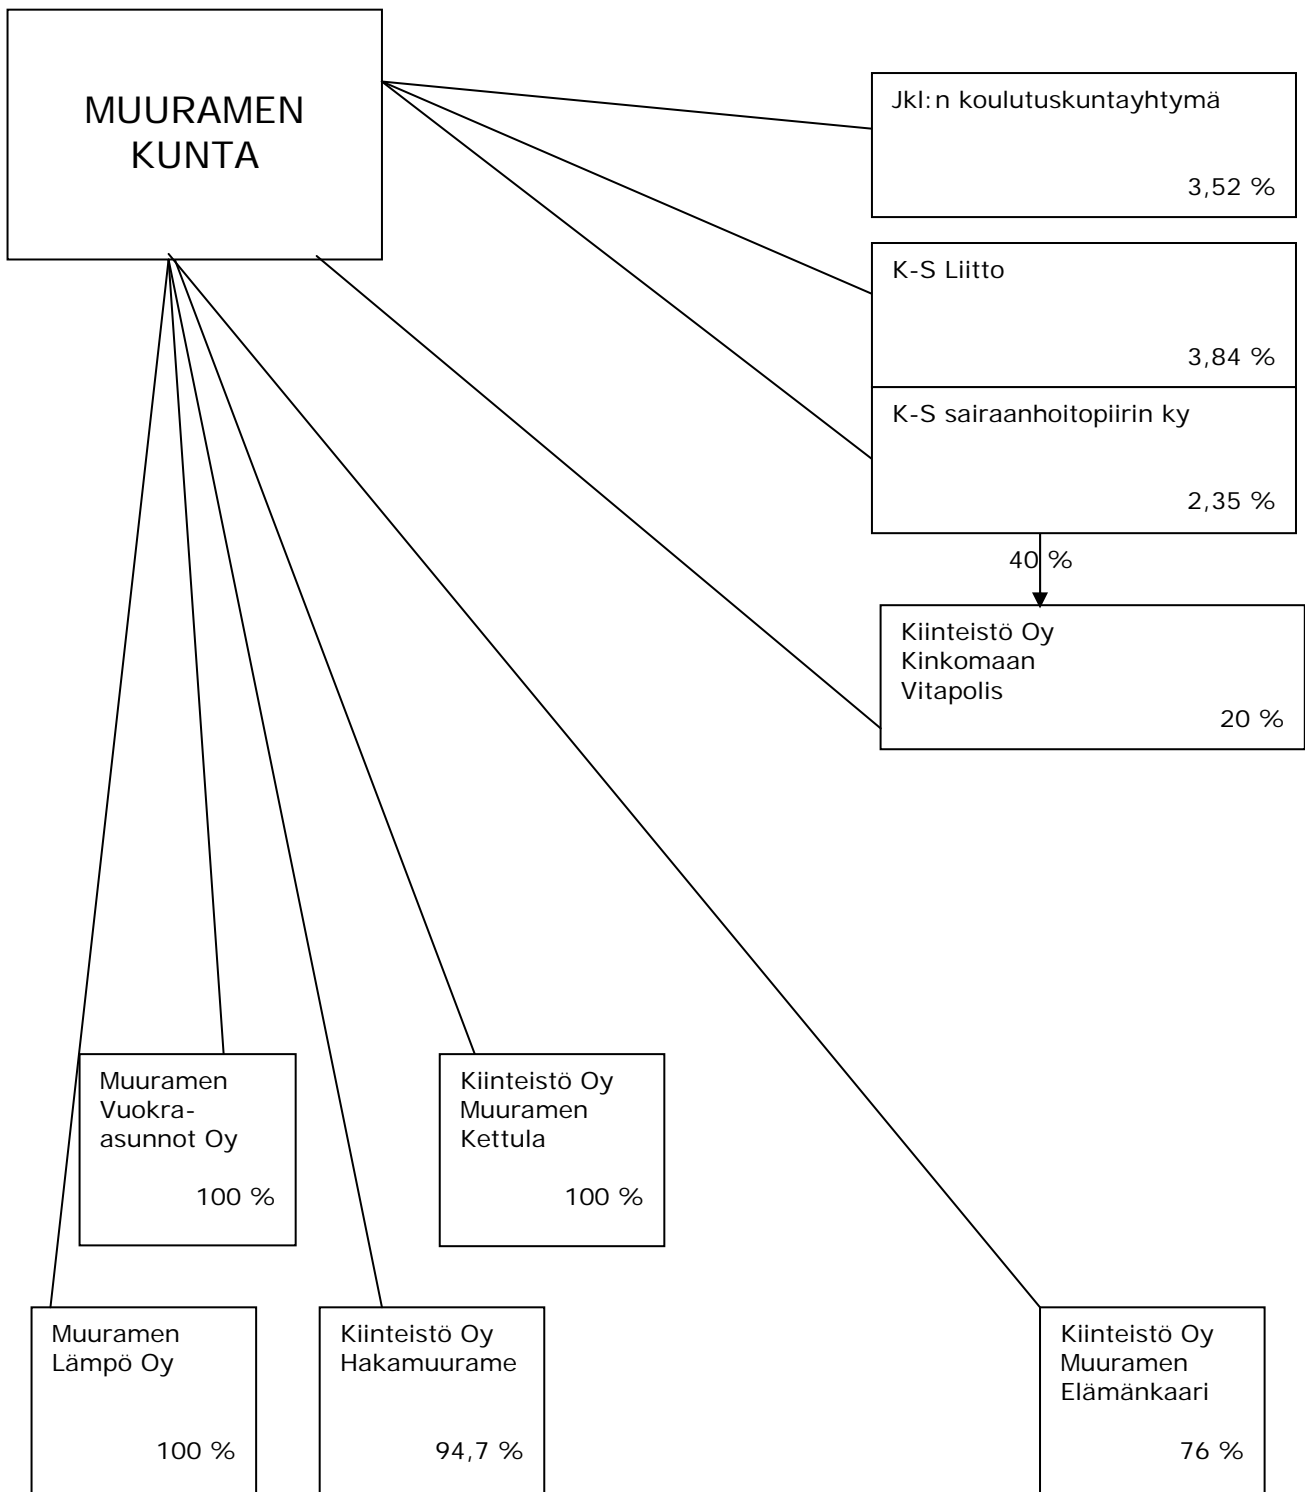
MUURAMEN KUNTA

Jkl:n koulutuskuntayhtymä

3,52 %

K-S Liitto

3,84 %

K-S sairaanhoitopiirin ky

2,35 %

40 %

Kiinteistö Oy Kinkomaan Vitapolis

20 %

Muuramen Vuokra-asunnot Oy

100 %

Kiinteistö Oy Muuramen Kettula

100 %

Muuramen Lämpö Oy

100 %

Kiinteistö Oy Hakamuurame

94,7 %

Kiinteistö Oy Muuramen Elämänkaari

76 %